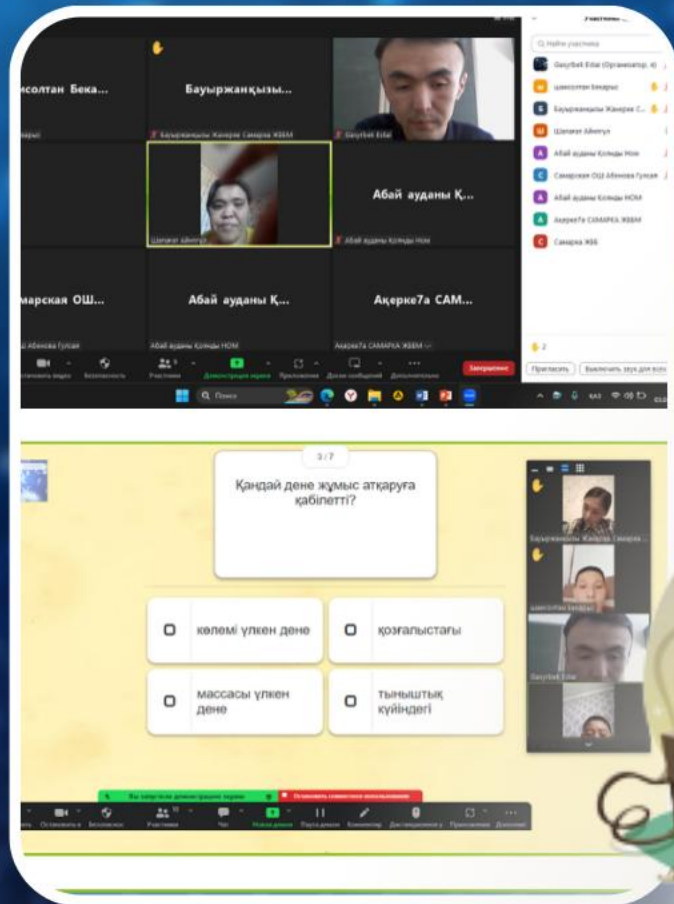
Участники

Q Найти участника

Gasyrbek Erlan (Организатор, я)

шынсолтан Бекарыс

Бауыржанқызы Жанерке С...

Шалақат Айнгүл

Абай ауданы Қолңды Ном

Самарская ОШ Абенова Гулсая

Абай ауданы Қолңды НОМ

Ақерке7а САМАРКА ЖББМ

Самарка ЖББ

шынсолтан Бека...

Бауыржанқызы...

Бауыржанқызы Жанерке Самарка ЖББМ

Gasyrbek Erlan

Шалақат Айнгүл

Абай ауданы Қ...

Абай ауданы Қолңды Ном

марская ОШ...

Абай ауданы Қ...

Ақерке7а САМ...

ОШ Абенова Гулсая

Абай ауданы Қолңды НОМ

Ақерке7а САМАРКА ЖББМ

Включить видео

Безопасность

Участники

Демонстрация экрана

Приложения

Доски сообщений

Дополнительно

Завершение

Пригласить

Выключить звук для всех

Q Поиск

3 / 7

Қандай дене жұмыс атқаруға қабілетті?

көлемі үлкен дене

қозғалыстағы

массасы үлкен дене

тыныштық күйіндегі

Бауыржанқызы Жанерке Самарка...

шынсолтан Бекарыс

Gasyrbek Erlan

Вы запустили демонстрацию экрана

Остановить совместное использование

Остановить видео

Безопасность

Участники

Чат

Новая демонстрация

Пауза демонстрации

Комментировать

Дистанционное управление

Приложения

Дополнительно